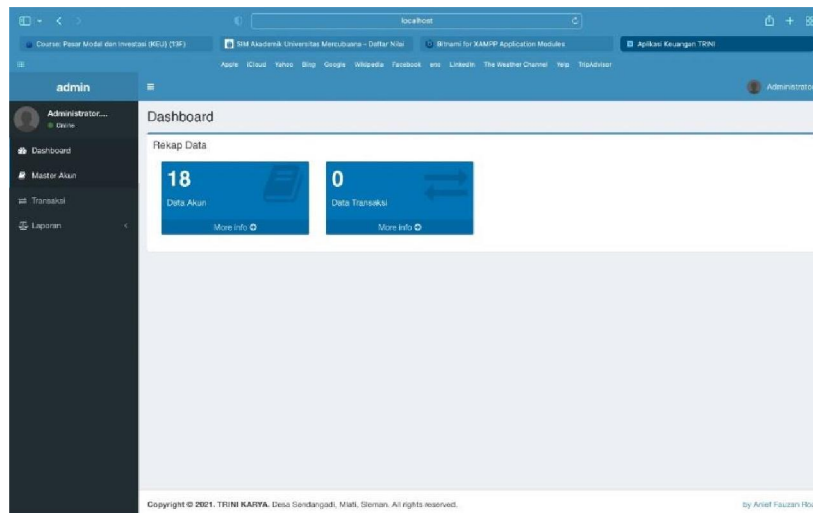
localhost

Course: Pasar Modal dan Investasi (KEU) (13F)
SIM Akademik Universitas Mercubuana - Daftar Nilai
Bitnami for XAMPP Application Modules
Aplikasi Keuangan TRINI

Apple iCloud Yahoo Bing Google Wikipedia Facebook ens LinkedIn The Weather Channel Yelp TripAdvisor

admin
Administrator
Administrator....
Online

Dashboard
Master Akun
Transaksi
Laporan

Dashboard

Rekap Data

18
Data Akun
More info

0
Data Transaksi
More info

Copyright © 2021. TRINI KARYA. Desa Sendangadi, Mlati, Sleman. All rights reserved.

by Anief Fauzan Ro